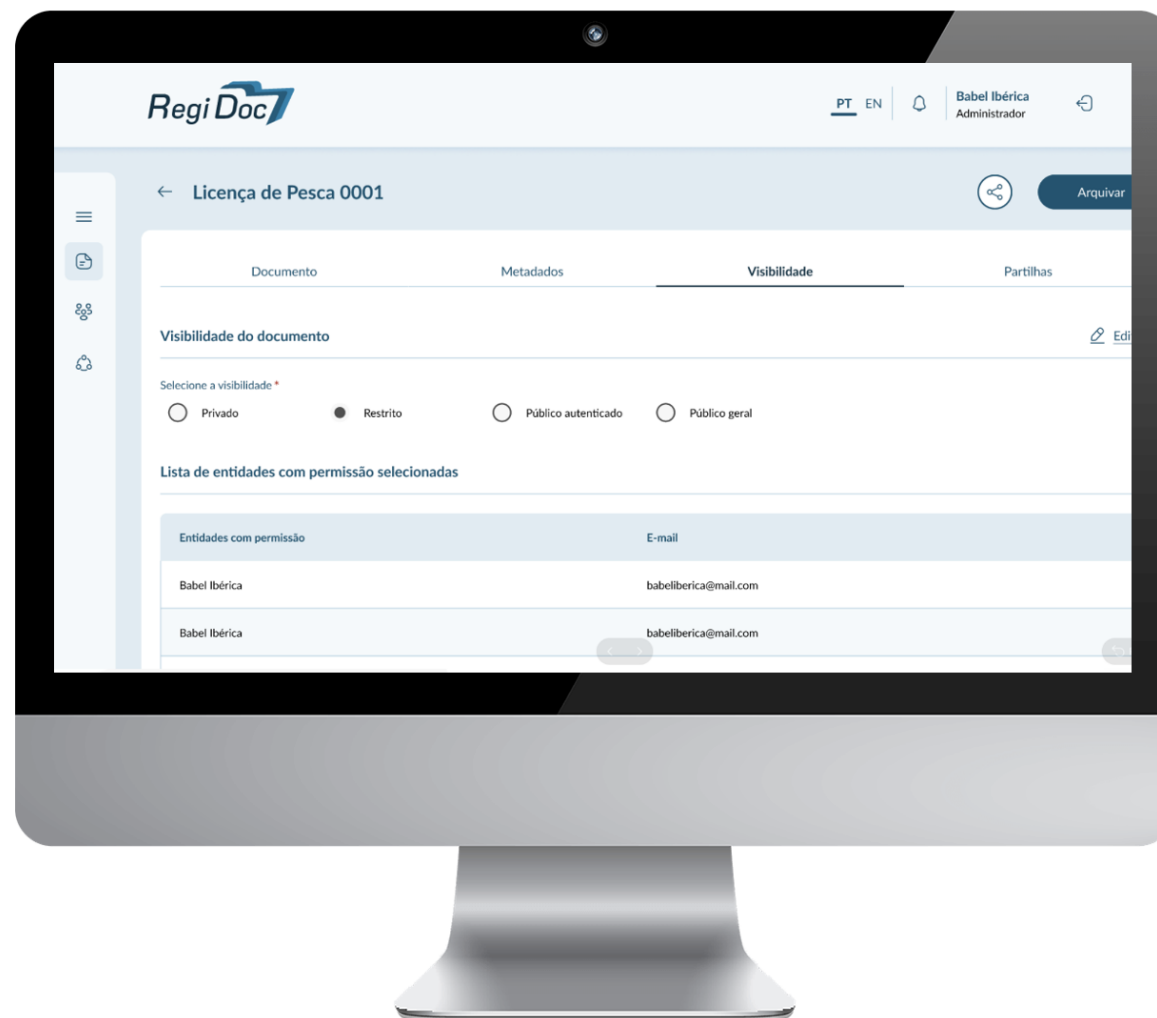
RegiDoc

PT EN

Babel Ibérica
Administrador

← Licença de Pesca 0001

Arquivar

Documento

Metadados

Visibilidade

Partilhas

Visibilidade do documento

Edi

Selecione a visibilidade *

Privado

Restrito

Público autenticado

Público geral

Lista de entidades com permissão selecionadas

| Entidades com permissão | E-mail |
|---|---|
| Babel Ibérica | babeliberica@mail.com |
| Babel Ibérica | babeliberica@mail.com |